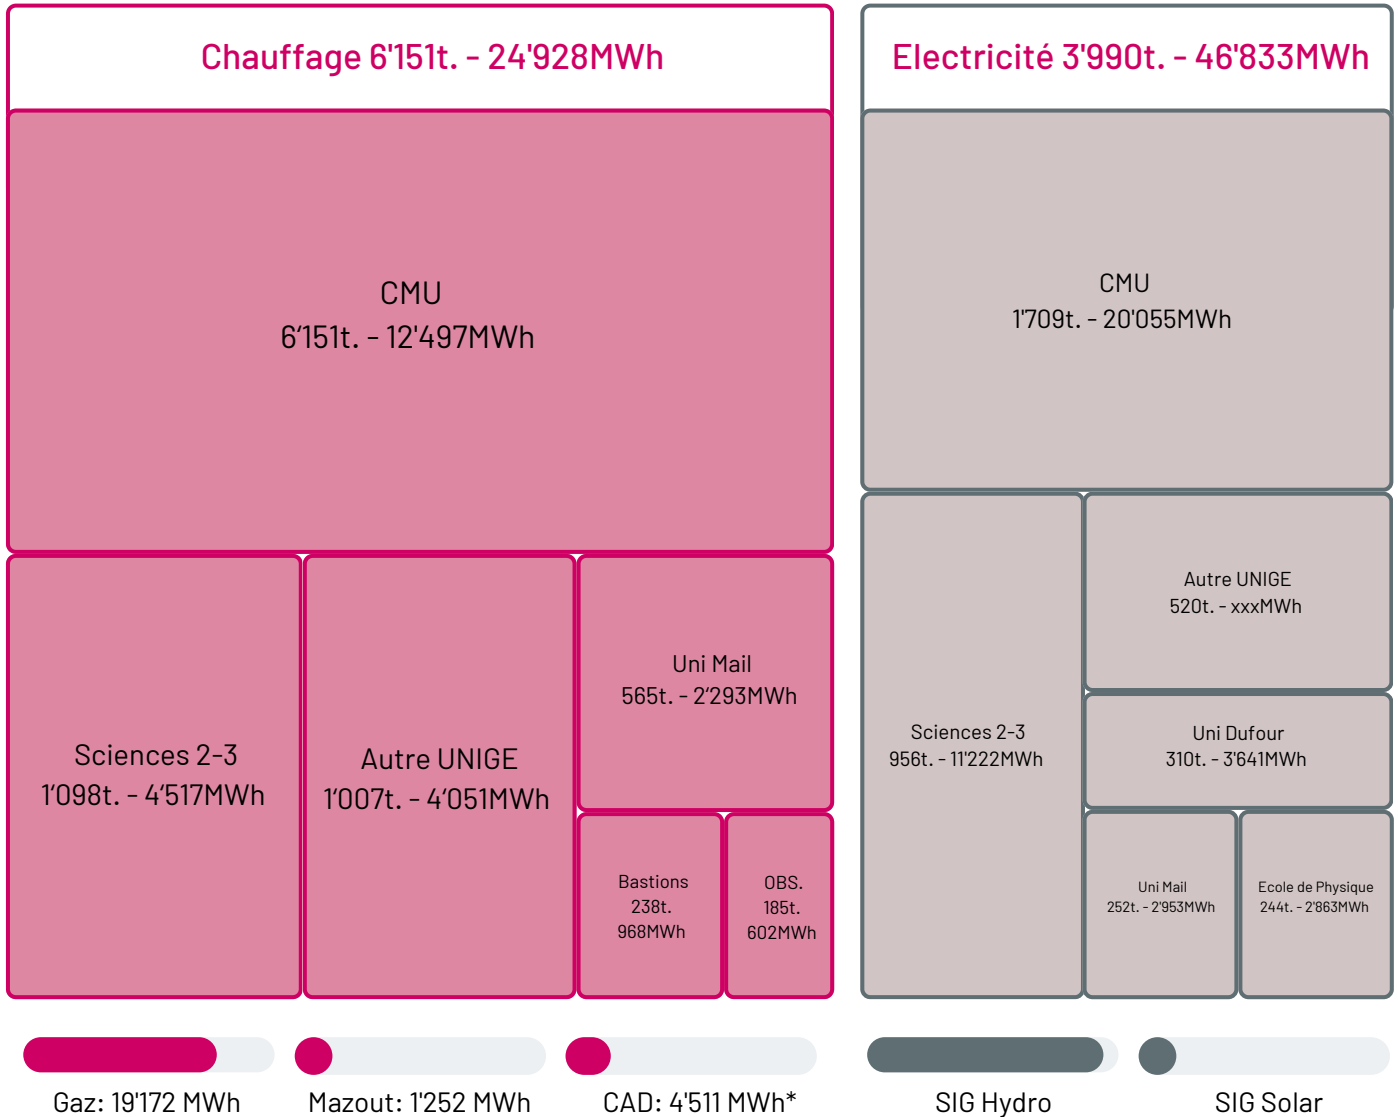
Chauffage 6'151t. - 24'928MWh

CMU
6'151t. - 12'497MWh

Sciences 2-3
1'098t. - 4'517MWh

Autre UNIGE
1'007t. - 4'051MWh

Uni Mail
565t. - 2'293MWh

Bastions
238t.
968MWh

OBS.
185t.
602MWh

Electricité 3'990t. - 46'833MWh

CMU
1'709t. - 20'055MWh

Sciences 2-3
956t. - 11'222MWh

Autre UNIGE
520t. - xxxMWh

Uni Dufour
310t. - 3'641MWh

Uni Mail
252t. - 2'953MWh

Ecole de Physique
244t. - 2'863MWh

Gaz: 19'172 MWh

Mazout: 1'252 MWh

CAD: 4'511 MWh*

SIG Hydro

SIG Solar